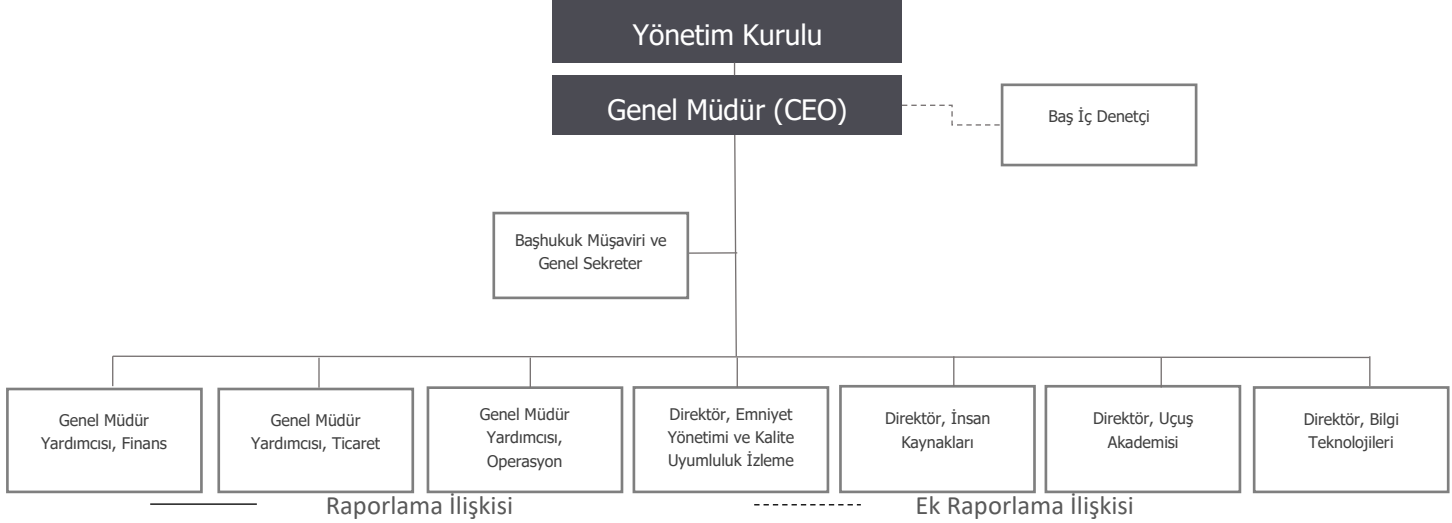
Yönetim Kurulu

Genel Müdür (CEO)

Baş İç Denetçi

Başhukuk Müşaviri ve Genel Sekreter

Genel Müdür Yardımcısı, Finans

Genel Müdür Yardımcısı, Ticaret

Genel Müdür Yardımcısı, Operasyon

Direktör, Emniyet Yönetimi ve Kalite Uyumluluk İzleme

Direktör, İnsan Kaynakları

Direktör, Uçuş Akademisi

Direktör, Bilgi Teknolojileri

Raporlama İlişkisi

Ek Raporlama İlişkisi